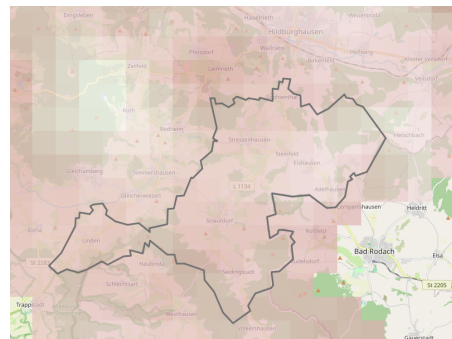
Hildburghausen
Dingsleben
Häselrieth
Weitersroda
Pfersdorf
Wallrabs
Leimrieth
Zeilfeld
Veilsdorf
Roth
Bedheim
Streufdorf
Gleichamberg
Simmershausen
Stressenhausen
Seidingstadt
Gleicherwiesen
L 3134
Eishausen
Adelhausen
Hausen
Heldritt
Linden
Straufhain
Rieth
Bad Rodach
Elsa
St 2205
Ummerstadt
Trappstadt
Schlechtsart
Westhausen
Gauerstadt